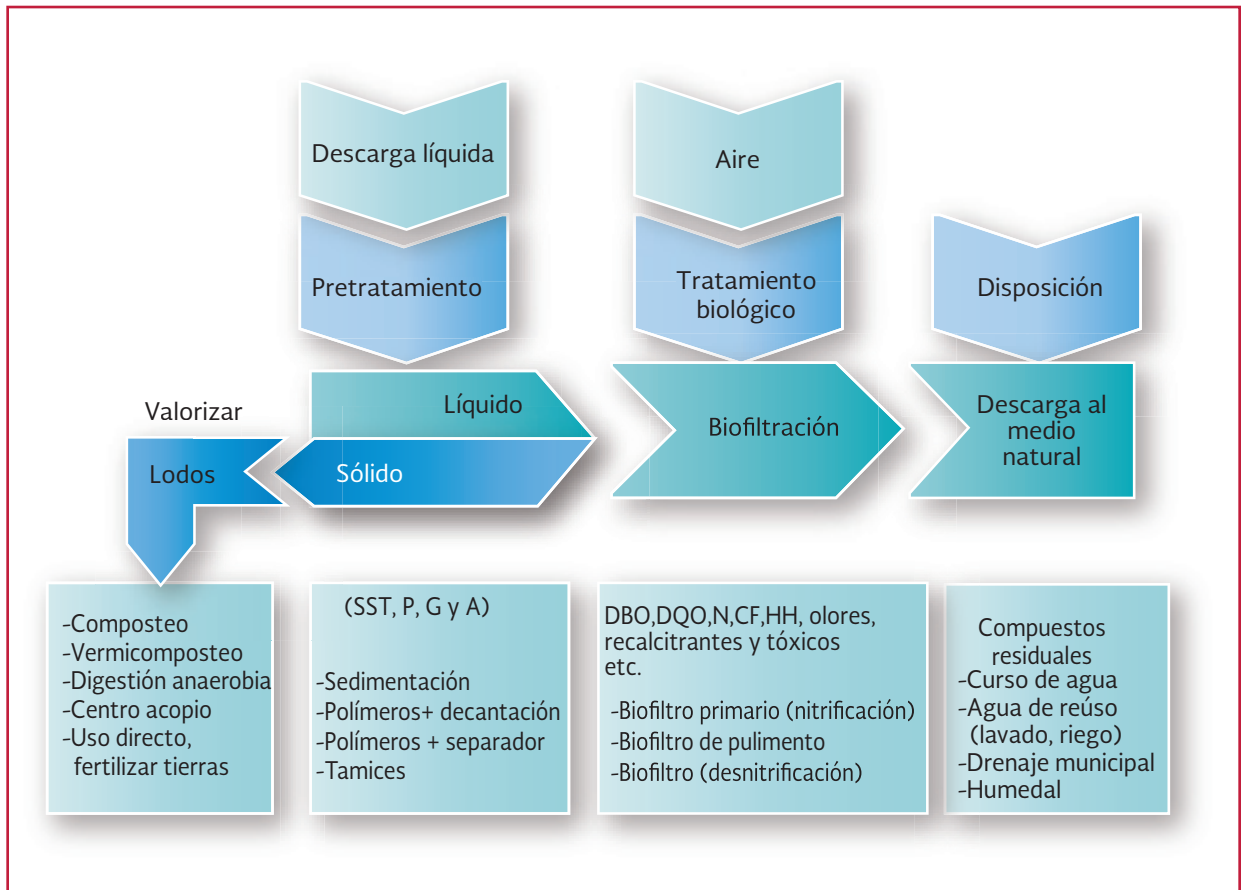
Descarga líquida

Pretratamiento

Aire

Tratamiento biológico

Disposición

Valorizar

Líquido

Lodos

Sólido

Biofiltración

Descarga al medio natural

-Composteo
-Vermicomposteo
-Digestión anaerobia
-Centro acopio
-Uso directo, fertilizar tierras

(SST, P, G y A)

-Sedimentación
-Polímeros+ decantación
-Polímeros + separador
-Tamices

DBO,DQO,N,CF,HH, olores, recalcitrantes y tóxicos etc.

-Biofiltro primario (nitrificación)
-Biofiltro de pulimento
-Biofiltro (desnitrificación)

Compuestos residuales
-Curso de agua
-Agua de reúso (lavado, riego)
-Drenaje municipal
-Humedal